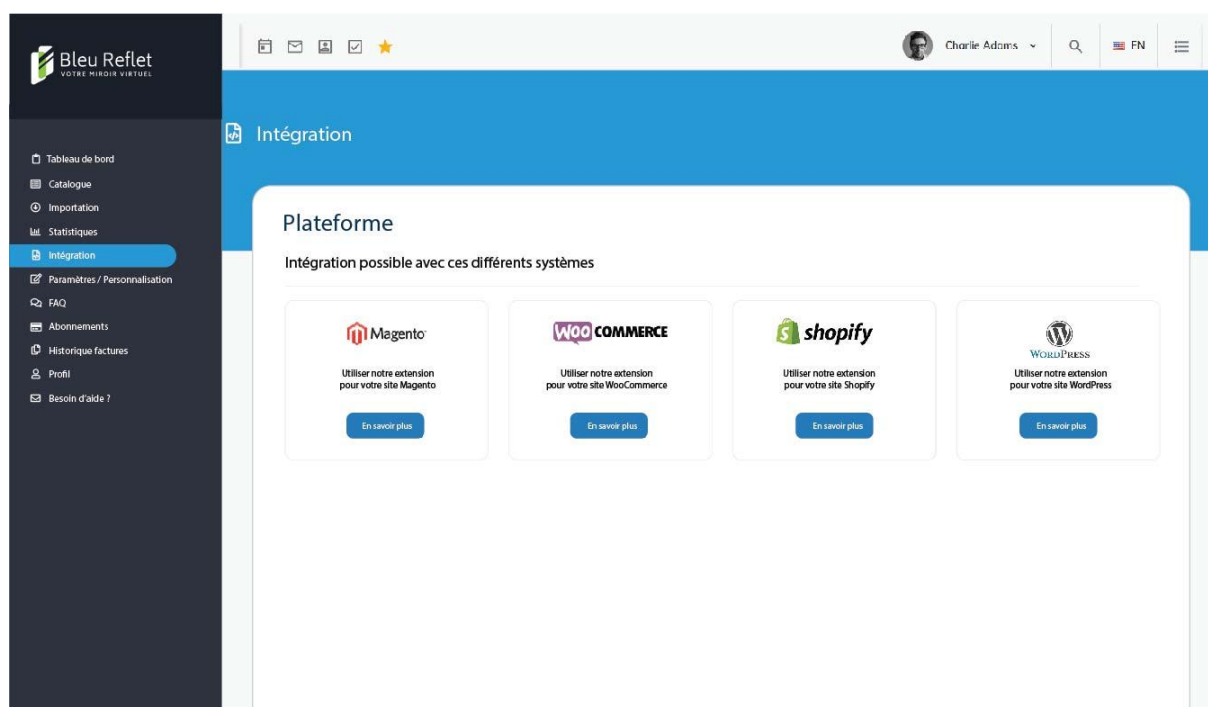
Bleu Reflet
VOTRE MIROIR VIRTUEL

Tableau de bord
Catalogue
Importation
Statistiques
Intégration
Paramètres / Personnalisation
FAQ
Abonnements
Historique factures
Profil
Besoin d'aide ?

Charlie Adams
FN

Intégration

Plateforme

Intégration possible avec ces différents systèmes

Magento
Utiliser notre extension pour votre site Magento
En savoir plus

WOO COMMERCE
Utiliser notre extension pour votre site WooCommerce
En savoir plus

shopify
Utiliser notre extension pour votre site Shopify
En savoir plus

WORDPRESS
Utiliser notre extension pour votre site WordPress
En savoir plus